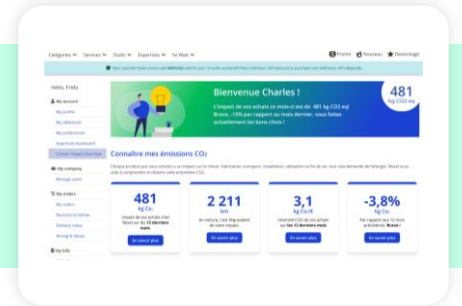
Catégories ▾ Services ▾ Outils ▾ Expertises ▾ Ça Watt ▾

Promo Nouveau Dashstage

Hello, Frida

My account

My profile

My addresses

My preferences

Approved dashboard

Carbon impact Dashboard

My company

Manage users

My orders

My tools

Bienvenue Charles !

L'impact de vos achats ce mois-ci est de 481 kg CO2 eq! Bravo, -15% par rapport au mois dernier, vous faites actuellement les bons choix !

481 kg CO2 eq

Connaitre mes émissions CO2

481 kg Co2

En savoir plus

2 211 km

En savoir plus

3,1 kg Co2/€

En savoir plus

-3,8% kg Co2

En savoir plus